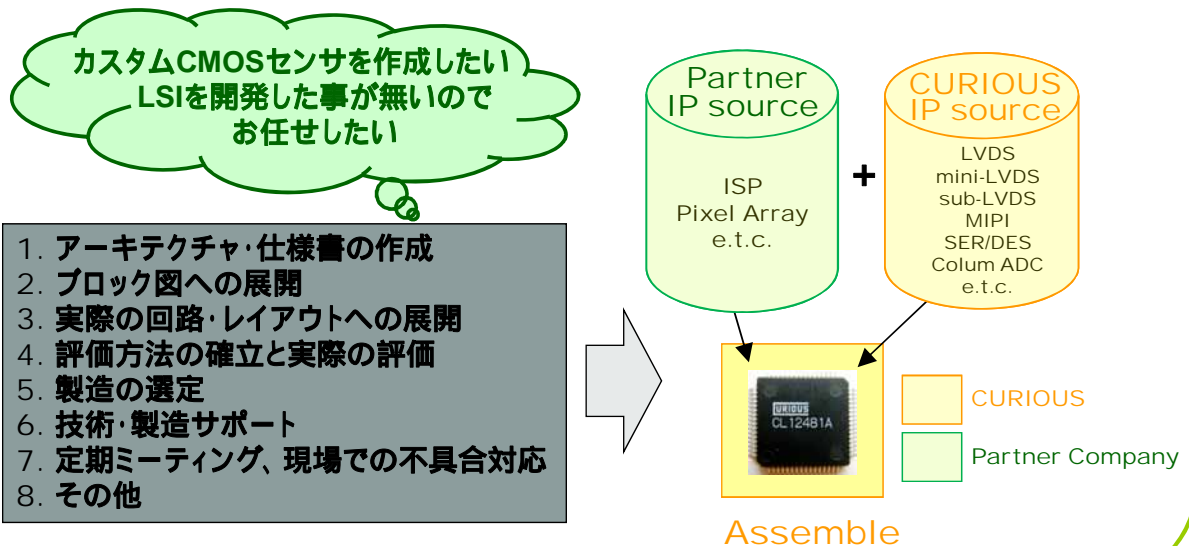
カスタムCMOSセンサを作成したい
LSIを開発した事が無いので
お任せしたい

1. アーキテクチャ･仕様書の作成
2. ブロック図への展開
3. 実際の回路･レイアウトへの展開
4. 評価方法の確立と実際の評価
5. 製造の選定
6. 技術･製造サポート
7. 定期ミーティング、現場での不具合対応
8. その他

Partner
IP source

ISP
Pixel Array
e.t.c.

+

CURIOUS
IP source

LVDS
mini-LVDS
sub-LVDS
MIPI
SER/DES
Colum ADC
e.t.c.

CURIOUS
CL12481A

CURIOUS

Partner Company

Assemble